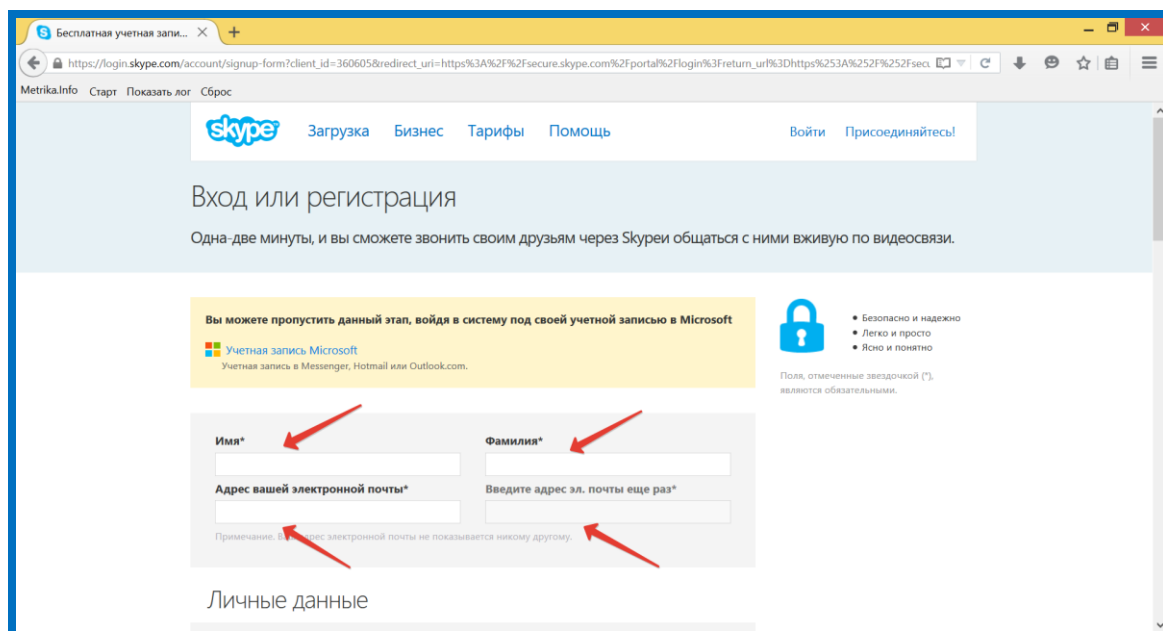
Бесплатная учетная запи... ×
+
https://login.skype.com/account/signup-form?client_id=360605&redirect_uri=https%3A%2F%2Fsecure.skype.com%2Fportal%2Flogin%3Freturn_url%3Dhttps%253A%252F%252Fsecu
Metrika.Info Старт Показать лог Сброс

skype Загрузка Бизнес Тарифы Помощь Войти Присоединяйтесь!

Вход или регистрация

Одна-две минуты, и вы сможете звонить своим друзьям через Skypeи общаться с ними вживую по видеосвязи.

Вы можете пропустить данный этап, войдя в систему под своей учетной записью в Microsoft

Учетная запись Microsoft
Учетная запись в Messenger, Hotmail или Outlook.com.

• Безопасно и надежно
• Легко и просто
• Ясно и понятно

Поля, отмеченные звездочкой (*), являются обязательными.

Имя*

Фамилия*

Адрес вашей электронной почты*

Введите адрес эл. почты еще раз*

Примечание. В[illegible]дрес электронной почты не показывается никому другому.

Личные данные